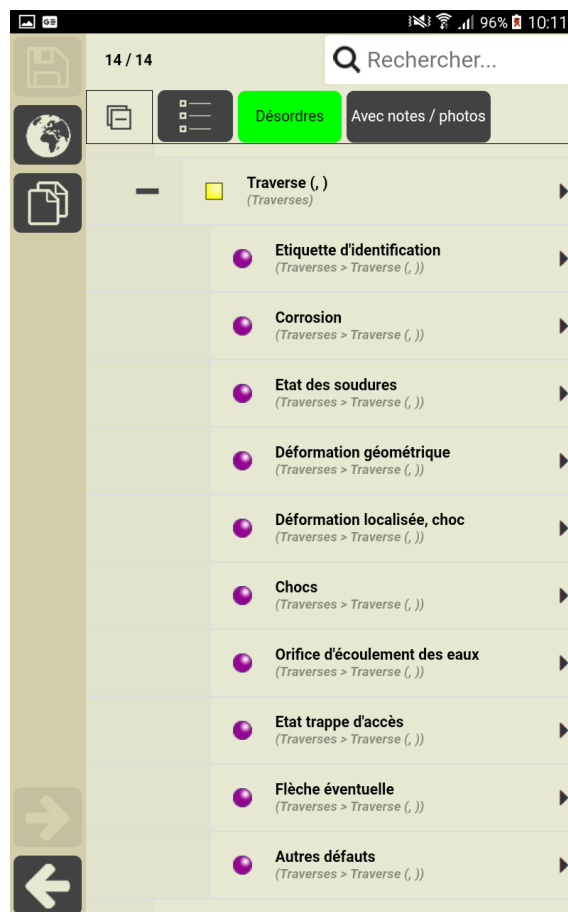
96% 10:11

14 / 14

Rechercher...

Désordres

Avec notes / photos

Traverse (, )
(Traverses)

Etiquette d'identification
(Traverses > Traverse (, ))

Corrosion
(Traverses > Traverse (, ))

Etat des soudures
(Traverses > Traverse (, ))

Déformation géométrique
(Traverses > Traverse (, ))

Déformation localisée, choc
(Traverses > Traverse (, ))

Chocs
(Traverses > Traverse (, ))

Orifice d'écoulement des eaux
(Traverses > Traverse (, ))

Etat trappe d'accès
(Traverses > Traverse (, ))

Flèche éventuelle
(Traverses > Traverse (, ))

Autres défauts
(Traverses > Traverse (, ))